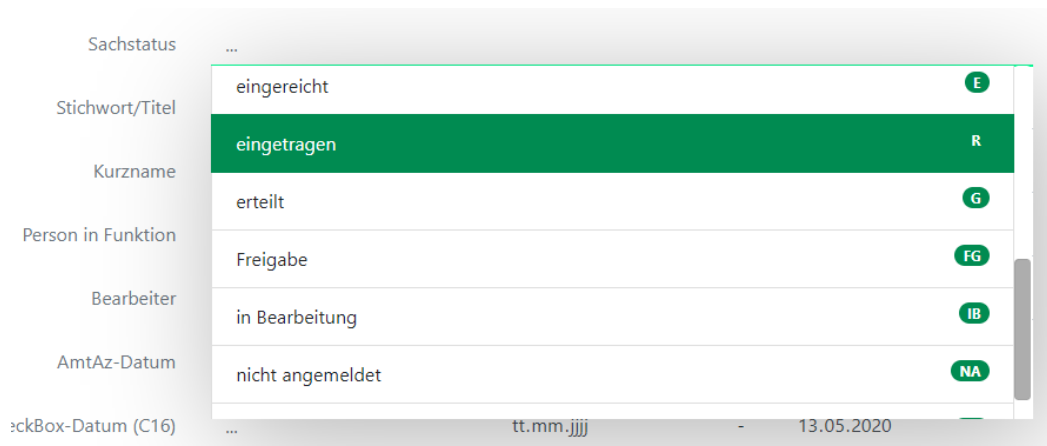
Sachstatus ...

Stichwort/Titel

Kurzname

Person in Funktion

Bearbeiter

AmtAz-Datum

eckBox-Datum (C16) ... tt.mm.jjjj - 13.05.2020

eingereicht E

eingetragen R

erteilt G

Freigabe FG

in Bearbeitung IB

nicht angemeldet NA